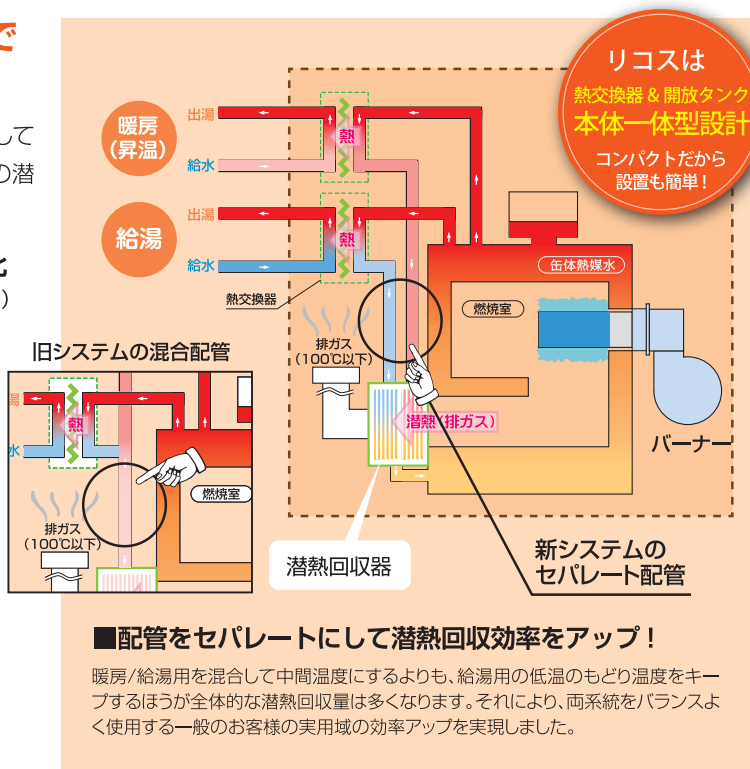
で

して
の潜

え
)

リコスは
熱交換器＆開放タンク
本体一体型設計
コンパクトだから
設置も簡単！

暖房
(昇温)
出湯
給水
熱

給湯
出湯
給水
熱

熱交換器

缶体熱媒水
燃焼室

排ガス
(100℃以下)

潜熱(排ガス)

バーナー

旧システムの混合配管
湯
水
熱
燃焼室
排ガス
(100℃以下)

潜熱回収器

新システムの
セパレート配管

■配管をセパレートにして潜熱回収効率をアップ！

暖房/給湯用を混合して中間温度にするよりも、給湯用の低温のもどり温度をキープするほうが全体的な潜熱回収量は多くなります。それにより、両系統をバランスよく使用する一般のお客様の実用域の効率アップを実現しました。